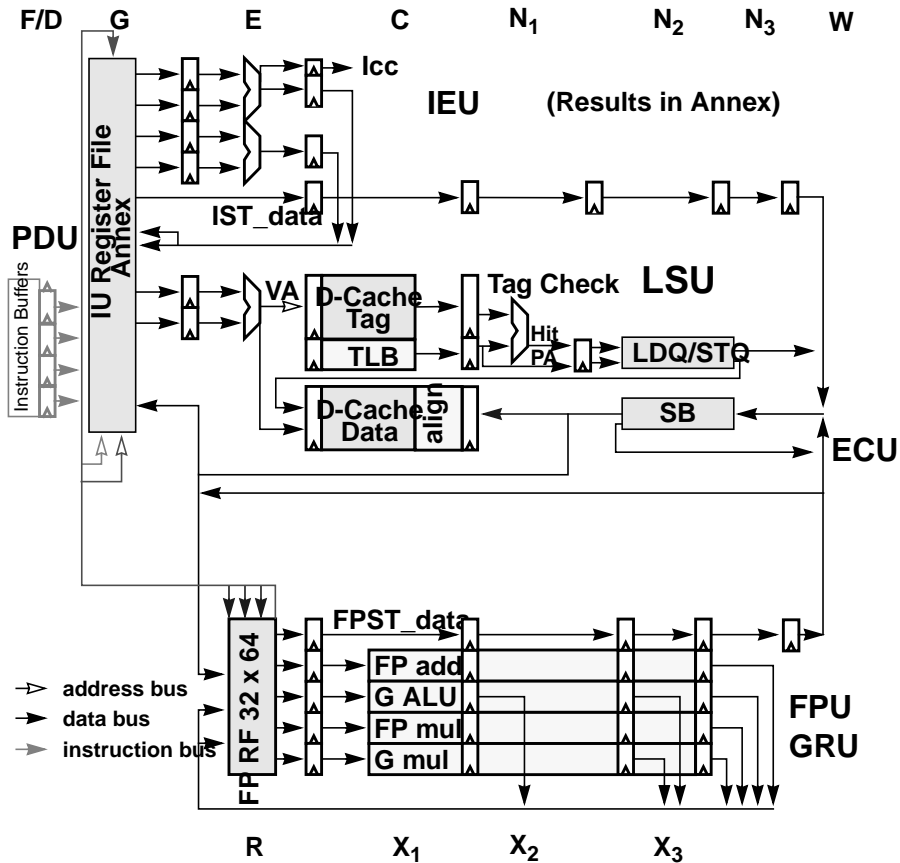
F/D G E C $N_1$ $N_2$ $N_3$ W

Icc

IEU

(Results in Annex)

IU Register File Annex

IST_data

PDU

Instruction Buffers

VA

D-Cache Tag

Tag Check

LSU

TLB

Hit

PA

LDQ/STQ

D-Cache Data

align

SB

ECU

FP RF 32 x 64

FPST_data

FP add

G ALU

FP mul

G mul

address bus

data bus

instruction bus

FPU

GRU

R $X_1$ $X_2$ $X_3$